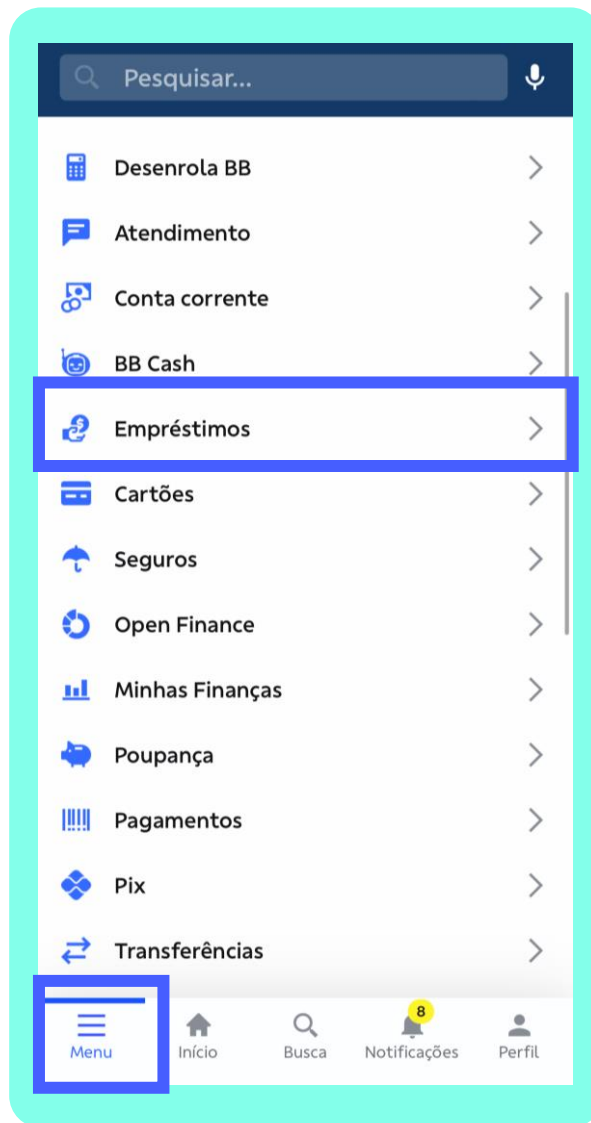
Pesquisar...

Desenrola BB

Atendimento

Conta corrente

BB Cash

Empréstimos

Cartões

Seguros

Open Finance

Minhas Finanças

Poupança

Pagamentos

Pix

Transferências

Menu
Início
Busca
8
Notificações
Perfil